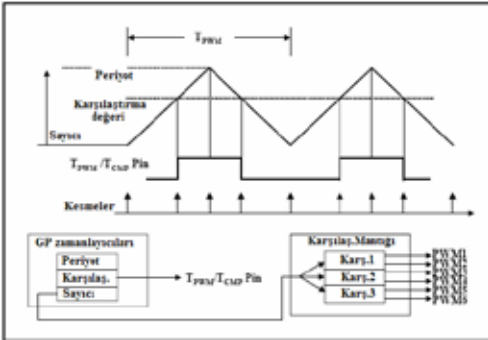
$T_{PWM}$

Periyot

Karşılaştırma değeri

Sayıcı

$T_{PWM}$ /$T_{CMP}$ Pin

Kesmeler

GP zamanlayıcıları

Periyot

Karşılaş.

Sayıcı

$T_{PWM}$/$T_{CMP}$ Pin

Karşılaş.Mantığı

Karş.1

Karş.2

Karş.3

PWM1

PWM2

PWM3

PWM4

PWM5

PWM6